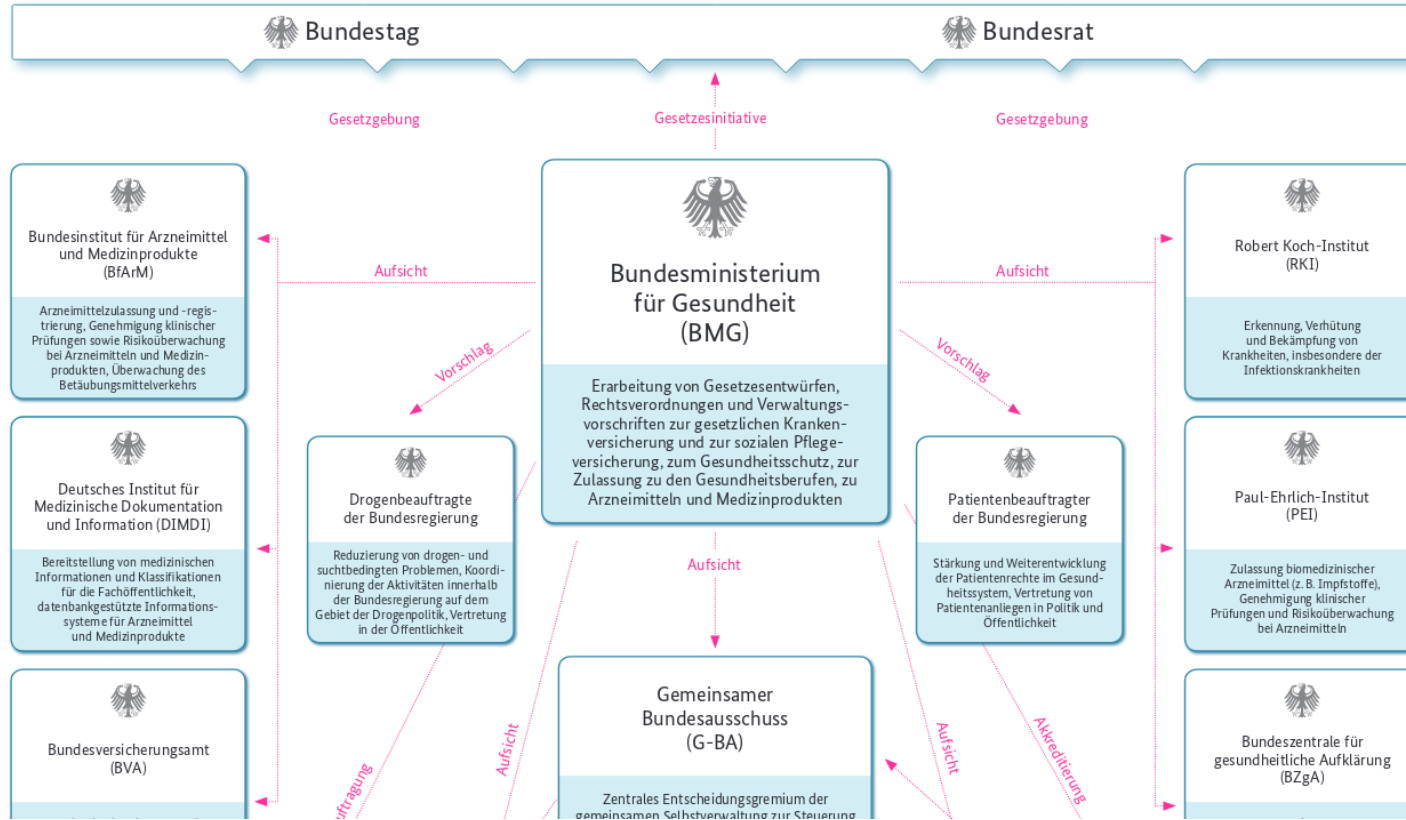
Bundestag

Bundesrat

Gesetzgebung

Gesetzesinitiative

Gesetzgebung

Bundesinstitut für Arzneimittel und Medizinprodukte (BfArM)

Arzneimittelzulassung und -registrierung, Genehmigung klinischer Prüfungen sowie Risikoüberwachung bei Arzneimitteln und Medizinprodukten, Überwachung des Betäubungsmittelverkehrs

Aufsicht

Bundesministerium für Gesundheit (BMG)

Erarbeitung von Gesetzesentwürfen, Rechtsverordnungen und Verwaltungsvorschriften zur gesetzlichen Krankenversicherung und zur sozialen Pflegeversicherung, zum Gesundheitsschutz, zur Zulassung zu den Gesundheitsberufen, zu Arzneimitteln und Medizinprodukten

Aufsicht

Robert Koch-Institut (RKI)

Erkennung, Verhütung und Bekämpfung von Krankheiten, insbesondere der Infektionskrankheiten

Vorschlag

Vorschlag

Deutsches Institut für Medizinische Dokumentation und Information (DIMDI)

Bereitstellung von medizinischen Informationen und Klassifikationen für die Fachöffentlichkeit, datenbankgestützte Informationssysteme für Arzneimittel und Medizinprodukte

Drogenbeauftragte der Bundesregierung

Reduzierung von drogen- und suchtbedingten Problemen, Koordinierung der Aktivitäten innerhalb der Bundesregierung auf dem Gebiet der Drogenpolitik, Vertretung in der Öffentlichkeit

Patientenbeauftragter der Bundesregierung

Stärkung und Weiterentwicklung der Patientenrechte im Gesundheitssystem, Vertretung von Patientenanliegen in Politik und Öffentlichkeit

Paul-Ehrlich-Institut (PEI)

Zulassung biomedizinischer Arzneimittel (z. B. Impfstoffe), Genehmigung klinischer Prüfungen und Risikoüberwachung bei Arzneimitteln

Aufsicht

Bundesversicherungsamt (BVA)

Gemeinsamer Bundesausschuss (G-BA)

Zentrales Entscheidungsgremium der gemeinsamen Selbstverwaltung zur Steuerung

Bundeszentrale für gesundheitliche Aufklärung (BZgA)

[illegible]tragung

Aufsicht

Aufsicht

Akkreditierung